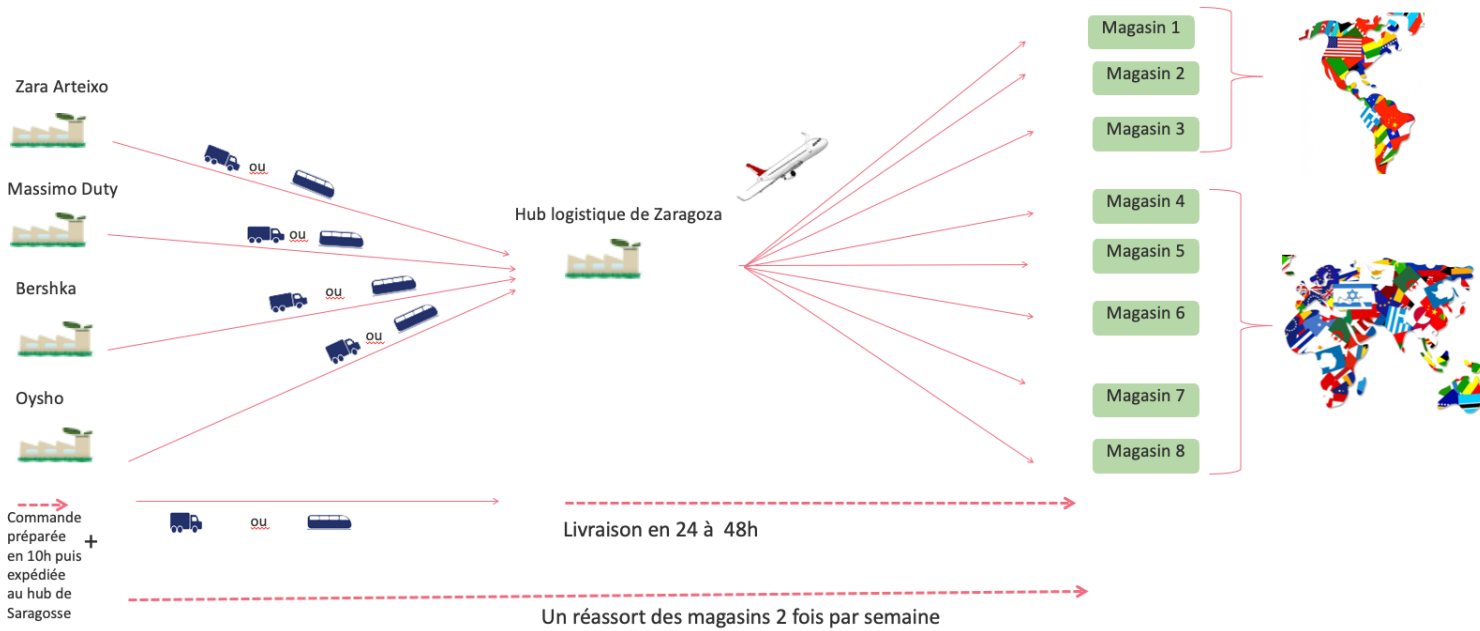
Zara Arteixo

Massimo Duty

Bershka

Oysho

ou

ou

ou

ou

Hub logistique de Zaragoza

Magasin 1

Magasin 2

Magasin 3

Magasin 4

Magasin 5

Magasin 6

Magasin 7

Magasin 8

Commande préparée en 10h puis expédiée au hub de Saragosse

+

ou

Livraison en 24 à 48h

Un réassort des magasins 2 fois par semaine